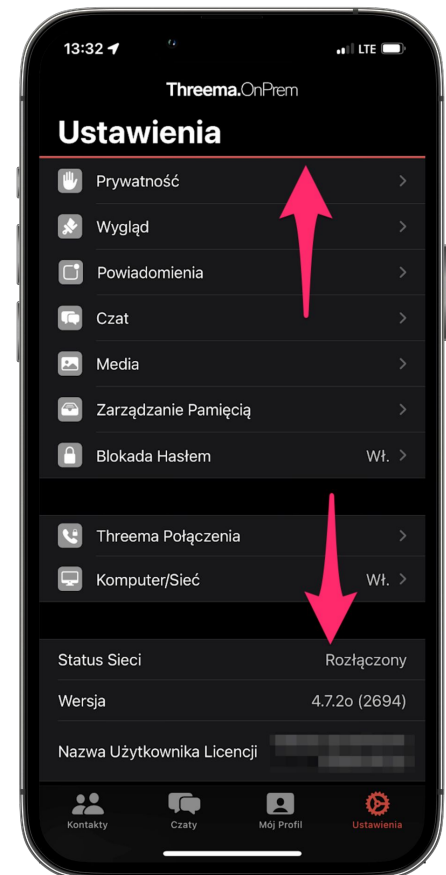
13:32
LTE

Threema.OnPrem

Ustawienia

Prywatność

Wygląd

Powiadomienia

Czat

Media

Zarządzanie Pamięcią

Blokada Hasłem Wł.

Threema Połączenia

Komputer/Sieć Wł.

Status Sieci Rozłączony

Wersja 4.7.2o (2694)

Nazwa Użytkownika Licencji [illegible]

Kontakty Czaty Mój Profil Ustawienia